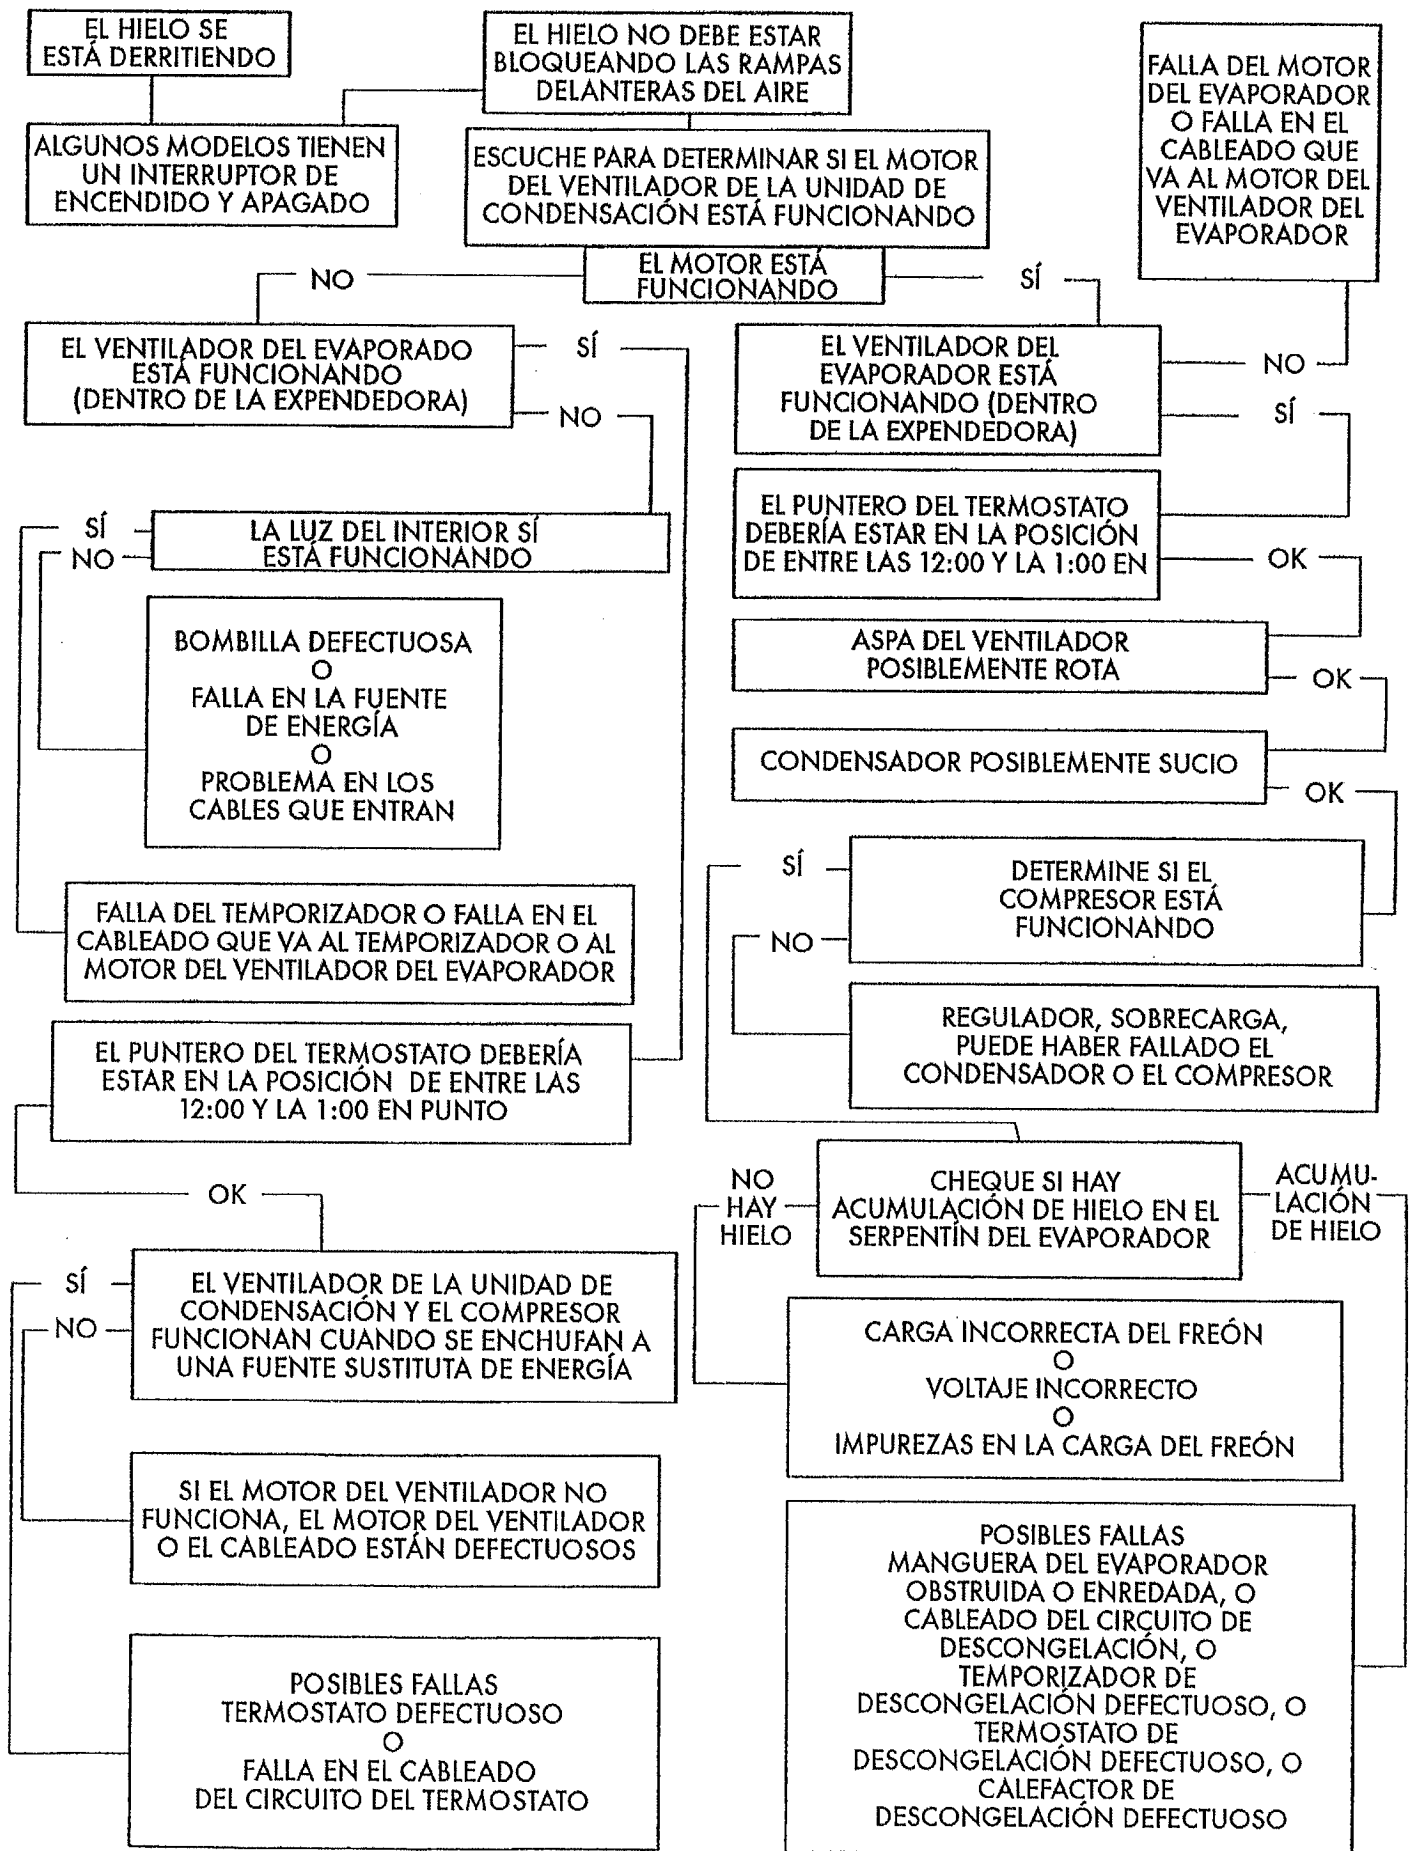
EL HIELO SE ESTÁ DERRITIENDO

EL HIELO NO DEBE ESTAR BLOQUEANDO LAS RAMPAS DELANTERAS DEL AIRE

FALLA DEL MOTOR DEL EVAPORADOR O FALLA EN EL CABLEADO QUE VA AL MOTOR DEL VENTILADOR DEL EVAPORADOR

ALGUNOS MODELOS TIENEN UN INTERRUPTOR DE ENCENDIDO Y APAGADO

ESCUCHE PARA DETERMINAR SI EL MOTOR DEL VENTILADOR DE LA UNIDAD DE CONDENSACIÓN ESTÁ FUNCIONANDO

NO

EL MOTOR ESTÁ FUNCIONANDO

SÍ

EL VENTILADOR DEL EVAPORADO ESTÁ FUNCIONANDO (DENTRO DE LA EXPENDEDORA)

SÍ

NO

EL VENTILADOR DEL EVAPORADOR ESTÁ FUNCIONANDO (DENTRO DE LA EXPENDEDORA)

NO

SÍ

SÍ

NO

LA LUZ DEL INTERIOR SÍ ESTÁ FUNCIONANDO

EL PUNTERO DEL TERMOSTATO DEBERÍA ESTAR EN LA POSICIÓN DE ENTRE LAS 12:00 Y LA 1:00 EN

OK

BOMBILLA DEFECTUOSA O FALLA EN LA FUENTE DE ENERGÍA O PROBLEMA EN LOS CABLES QUE ENTRAN

ASPA DEL VENTILADOR POSIBLEMENTE ROTA

OK

CONDENSADOR POSIBLEMENTE SUCIO

OK

SÍ

DETERMINE SI EL COMPRESOR ESTÁ FUNCIONANDO

NO

FALLA DEL TEMPORIZADOR O FALLA EN EL CABLEADO QUE VA AL TEMPORIZADOR O AL MOTOR DEL VENTILADOR DEL EVAPORADOR

REGULADOR, SOBRECARGA, PUEDE HABER FALLADO EL CONDENSADOR O EL COMPRESOR

EL PUNTERO DEL TERMOSTATO DEBERÍA ESTAR EN LA POSICIÓN DE ENTRE LAS 12:00 Y LA 1:00 EN PUNTO

NO HAY HIELO

CHEQUE SI HAY ACUMULACIÓN DE HIELO EN EL SERPENTÍN DEL EVAPORADOR

ACUMULACIÓN DE HIELO

OK

SÍ

NO

EL VENTILADOR DE LA UNIDAD DE CONDENSACIÓN Y EL COMPRESOR FUNCIONAN CUANDO SE ENCHUFAN A UNA FUENTE SUSTITUTA DE ENERGÍA

CARGA INCORRECTA DEL FREÓN O VOLTAJE INCORRECTO O IMPUREZAS EN LA CARGA DEL FREÓN

SI EL MOTOR DEL VENTILADOR NO FUNCIONA, EL MOTOR DEL VENTILADOR O EL CABLEADO ESTÁN DEFECTUOSOS

POSIBLES FALLAS MANGUERA DEL EVAPORADOR OBSTRUIDA O ENREDADA, O CABLEADO DEL CIRCUITO DE DESCONGELACIÓN, O TEMPORIZADOR DE DESCONGELACIÓN DEFECTUOSO, O TERMOSTATO DE DESCONGELACIÓN DEFECTUOSO, O CALEFACTOR DE DESCONGELACIÓN DEFECTUOSO

POSIBLES FALLAS TERMOSTATO DEFECTUOSO O FALLA EN EL CABLEADO DEL CIRCUITO DEL TERMOSTATO